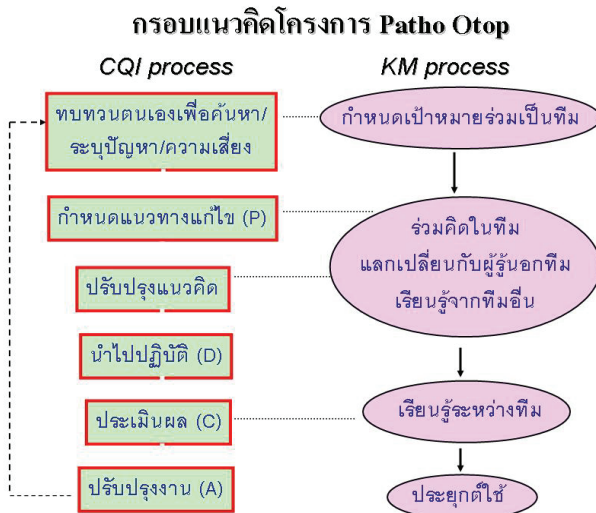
กรอบแนวคิดโครงการ Patho Otop

CQI process

ทบทวนตนเองเพื่อค้นหา/ระบุปัญหา/ความเสี่ยง

กำหนดแนวทางแก้ไข (P)

ปรับปรุงแนวคิด

นำไปปฏิบัติ (D)

ประเมินผล (C)

ปรับปรุงงาน (A)

KM process

กำหนดเป้าหมายร่วมเป็นทีม

ร่วมคิดในทีม
แลกเปลี่ยนกับผู้รู้นอกทีม
เรียนรู้จากทีมอื่น

เรียนรู้ระหว่างทีม

ประยุกต์ใช้